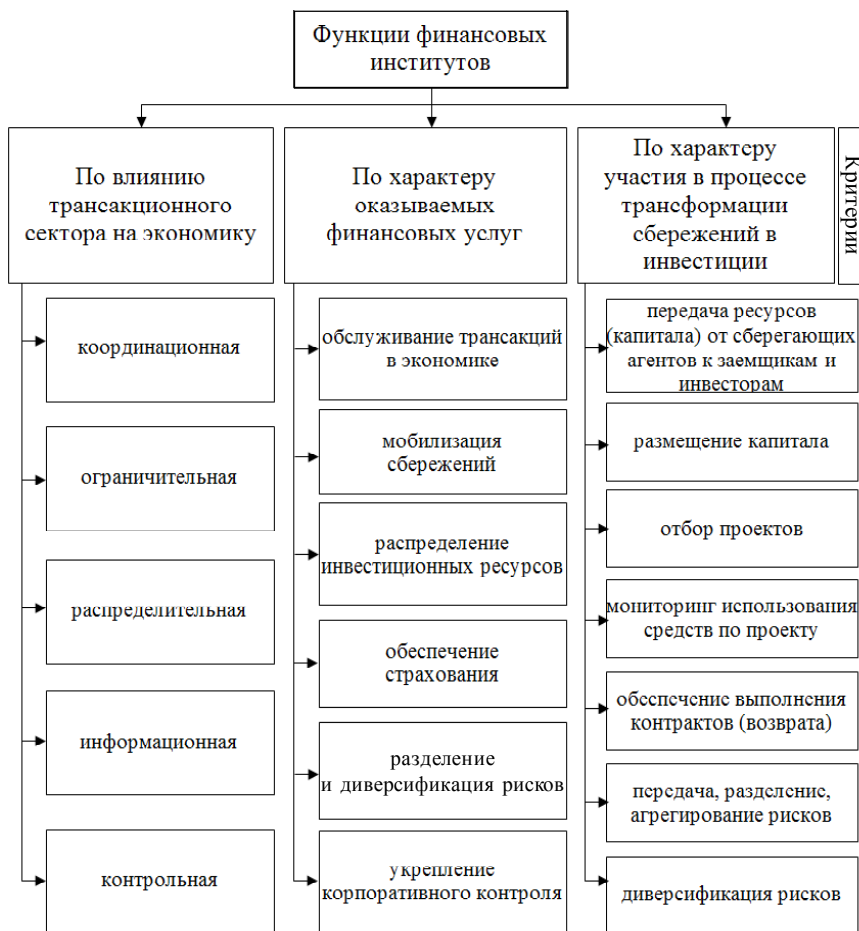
Функции финансовых институтов

По влиянию трансакционного сектора на экономику

координационная

ограничительная

распределительная

информационная

контрольная

По характеру оказываемых финансовых услуг

обслуживание трансакций в экономике

мобилизация сбережений

распределение инвестиционных ресурсов

обеспечение страхования

разделение и диверсификация рисков

укрепление корпоративного контроля

По характеру участия в процессе трансформации сбережений в инвестиции

передача ресурсов (капитала) от сберегающих агентов к заемщикам и инвесторам

размещение капитала

отбор проектов

мониторинг использования средств по проекту

обеспечение выполнения контрактов (возврата)

передача, разделение, агрегирование рисков

диверсификация рисков

Критери